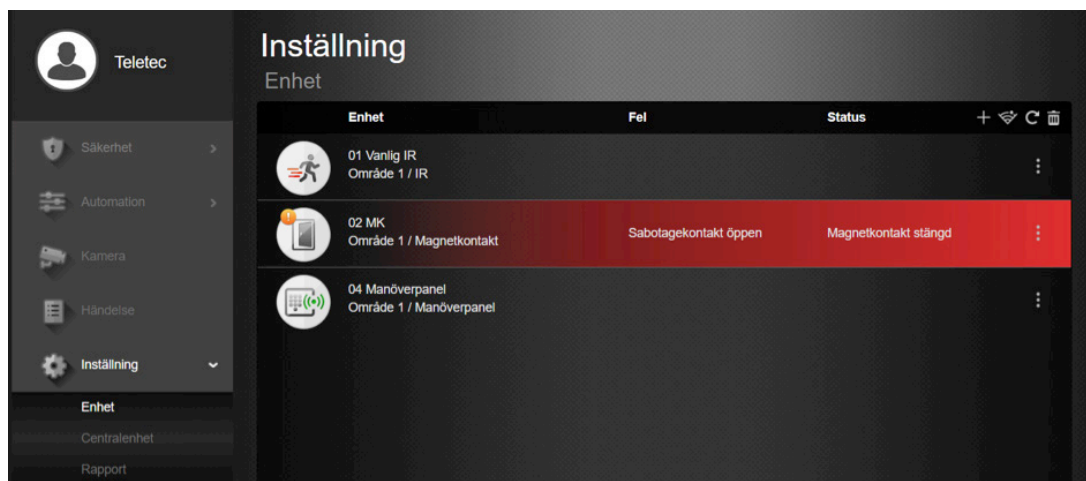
Teletec

Säkerhet

Automation

Kamera

Händelse

Inställning

Enhet

Centralenhet

Rapport

Inställning

Enhet

| Enhet | Fel | Status |
|---|---|---|
| 01 Vanlig IR<br>Område 1 / IR | | |
| 02 MK<br>Område 1 / Magnetkontakt | Sabotagekontakt öppen | Magnetkontakt stängd |
| 04 Manöverpanel<br>Område 1 / Manöverpanel | | |